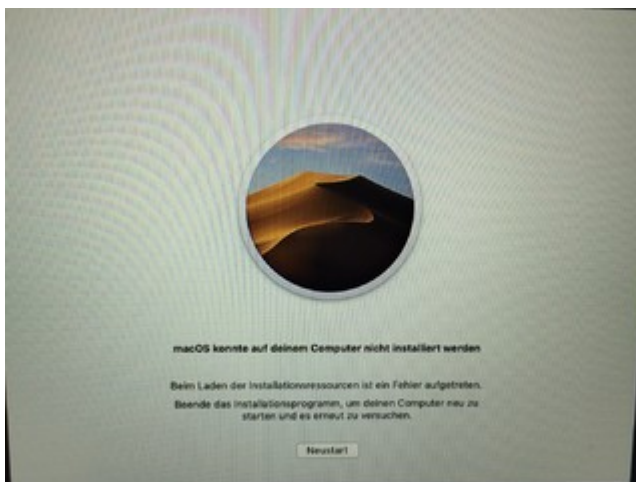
macOS konnte auf deinem Computer nicht installiert werden

Beim Laden der Installationsressourcen ist ein Fehler aufgetreten.

Beende das Installationsprogramm, um deinen Computer neu zu starten und es erneut zu versuchen.

Neustart